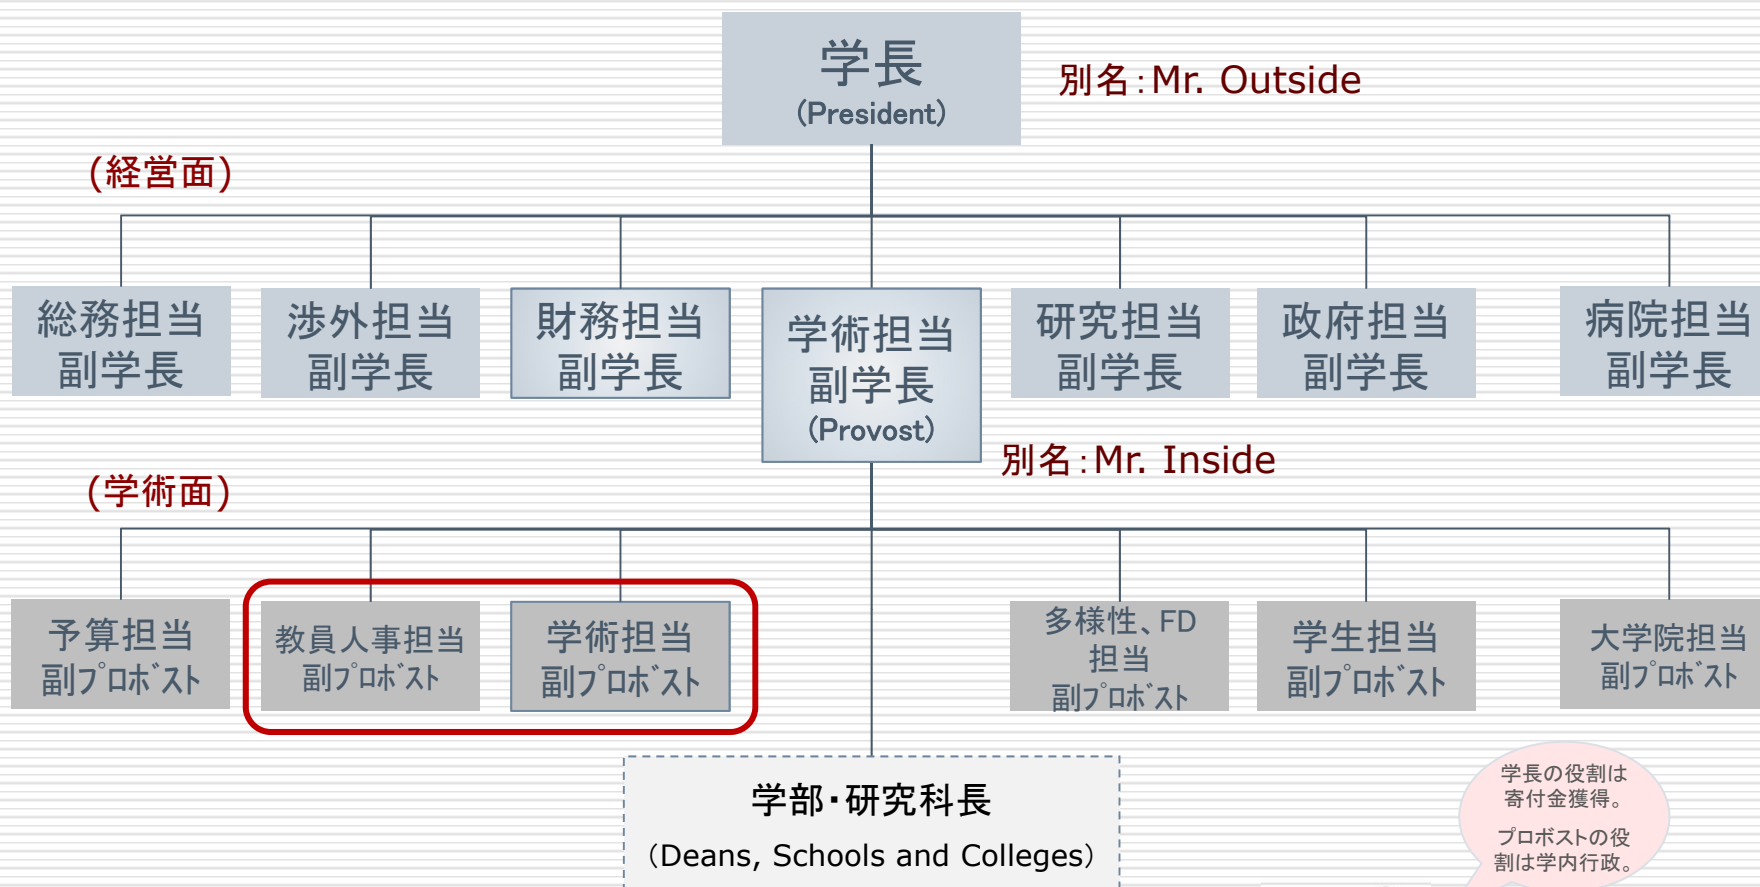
学長
(President)

別名：Mr. Outside

(経営面)

総務担当
副学長

渉外担当
副学長

財務担当
副学長

学術担当
副学長
(Provost)

研究担当
副学長

政府担当
副学長

病院担当
副学長

別名：Mr. Inside

(学術面)

予算担当
副プロボスト

教員人事担当
副プロボスト

学術担当
副プロボスト

多様性、FD
担当
副プロボスト

学生担当
副プロボスト

大学院担当
副プロボスト

学部・研究科長
(Deans, Schools and Colleges)

学長の役割は
寄付金獲得。
プロボストの役
割は学内行政。